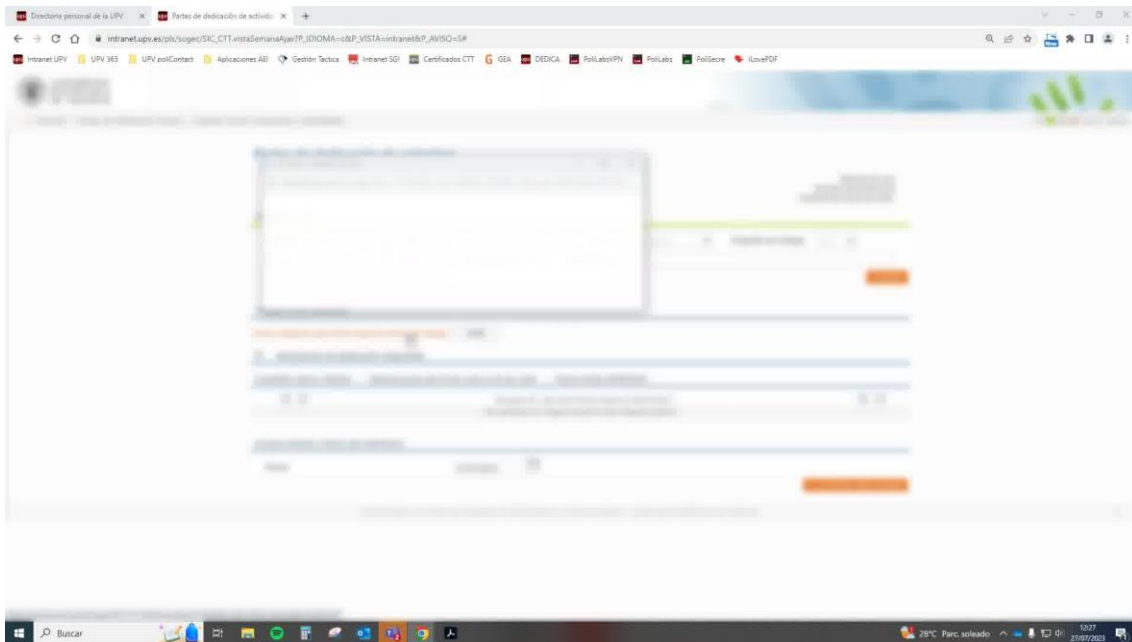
Directorio personal de la UPV × Partes de dedicación de activida × +

intranet.upv.es/pls/soge/SIC_CTT.vistaSemanaAjax?P_IDIOMA=c&P_VISTA=intranet&P_AVISO=S#

Intranet UPV UPV 365 UPV poliContact Aplicaciones AEI Gestión Tactica Intranet SGI Certificados CTT GEA DEDICA PoliLabsVPN PoliLabs PoliSecre iLovePDF

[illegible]

Buscar

28°C Parc. soleado 12:27 27/07/2023